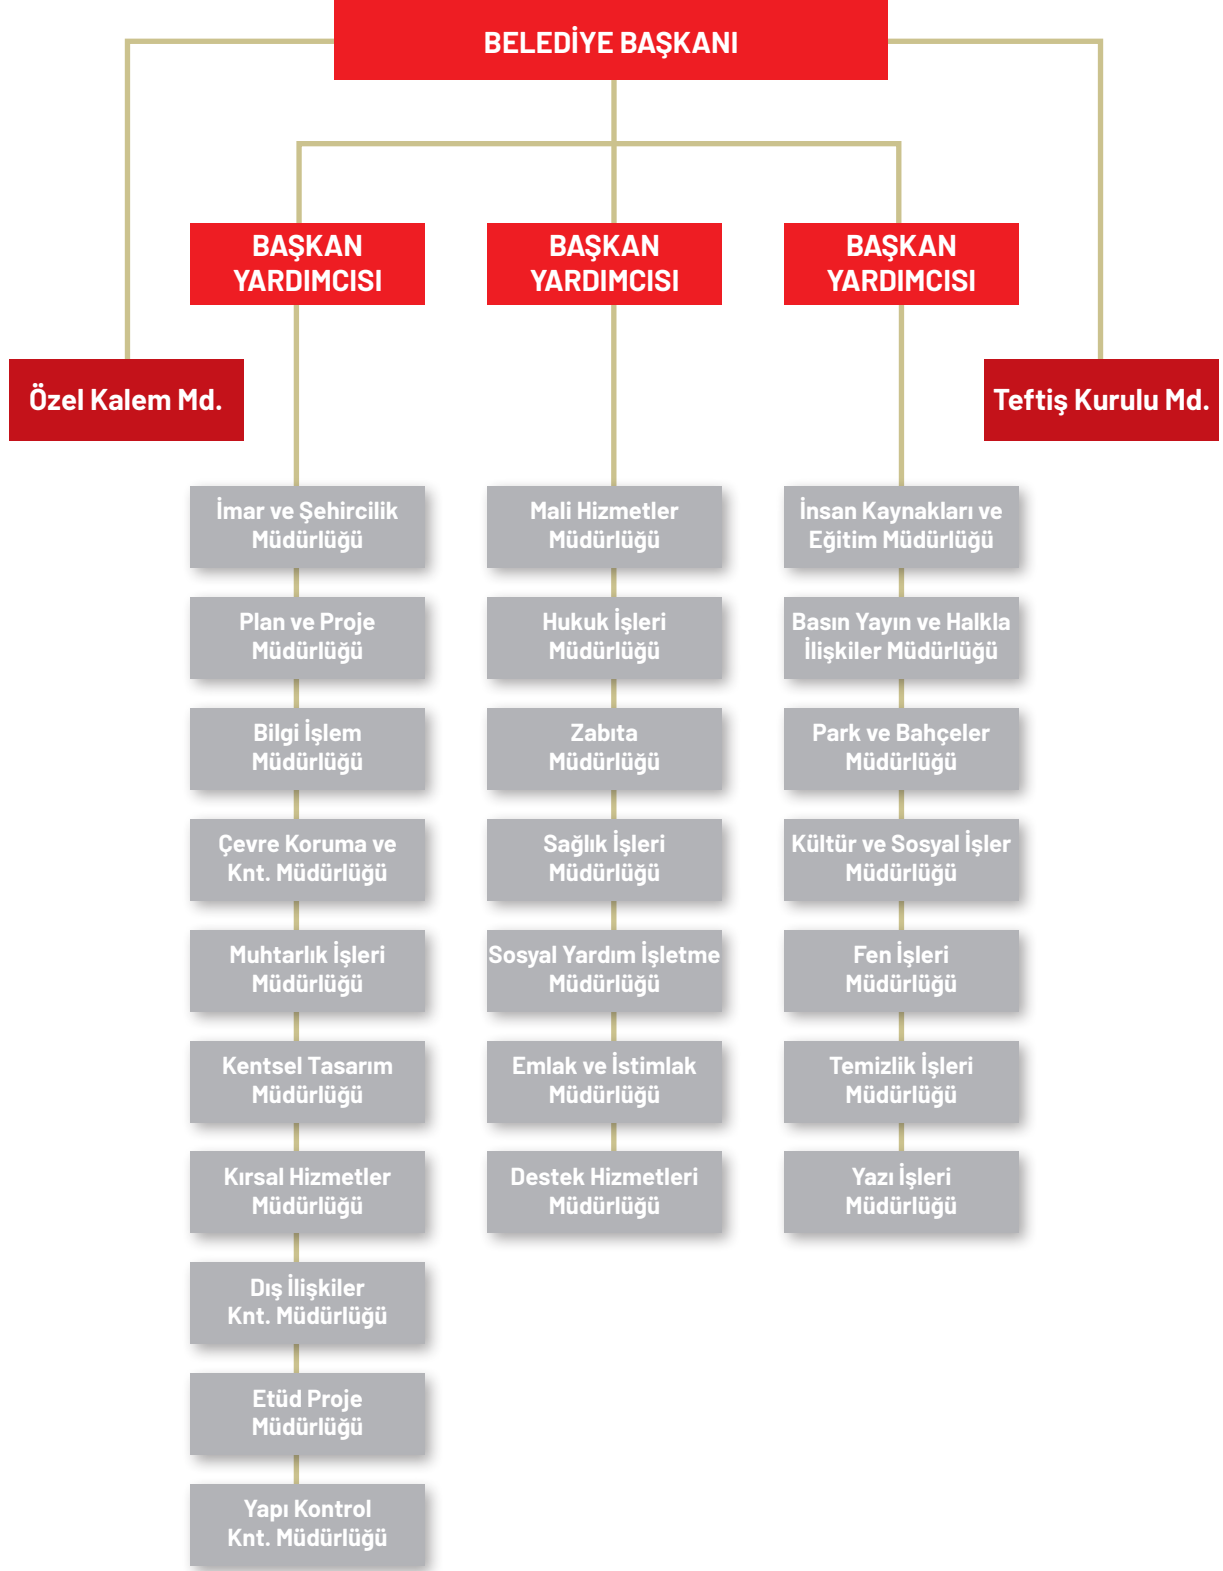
BELEDİYE BAŞKANI

BAŞKAN YARDIMCISI

BAŞKAN YARDIMCISI

BAŞKAN YARDIMCISI

Özel Kalem Md.

Teftiş Kurulu Md.

İmar ve Şehircilik Müdürlüğü

Plan ve Proje Müdürlüğü

Bilgi İşlem Müdürlüğü

Çevre Koruma ve Knt. Müdürlüğü

Muhtarlık İşleri Müdürlüğü

Kentsel Tasarım Müdürlüğü

Kırsal Hizmetler Müdürlüğü

Dış İlişkiler Knt. Müdürlüğü

Etüd Proje Müdürlüğü

Yapı Kontrol Knt. Müdürlüğü

Mali Hizmetler Müdürlüğü

Hukuk İşleri Müdürlüğü

Zabıta Müdürlüğü

Sağlık İşleri Müdürlüğü

Sosyal Yardım İşletme Müdürlüğü

Emlak ve İstimlak Müdürlüğü

Destek Hizmetleri Müdürlüğü

İnsan Kaynakları ve Eğitim Müdürlüğü

Basın Yayın ve Halkla İlişkiler Müdürlüğü

Park ve Bahçeler Müdürlüğü

Kültür ve Sosyal İşler Müdürlüğü

Fen İşleri Müdürlüğü

Temizlik İşleri Müdürlüğü

Yazı İşleri Müdürlüğü